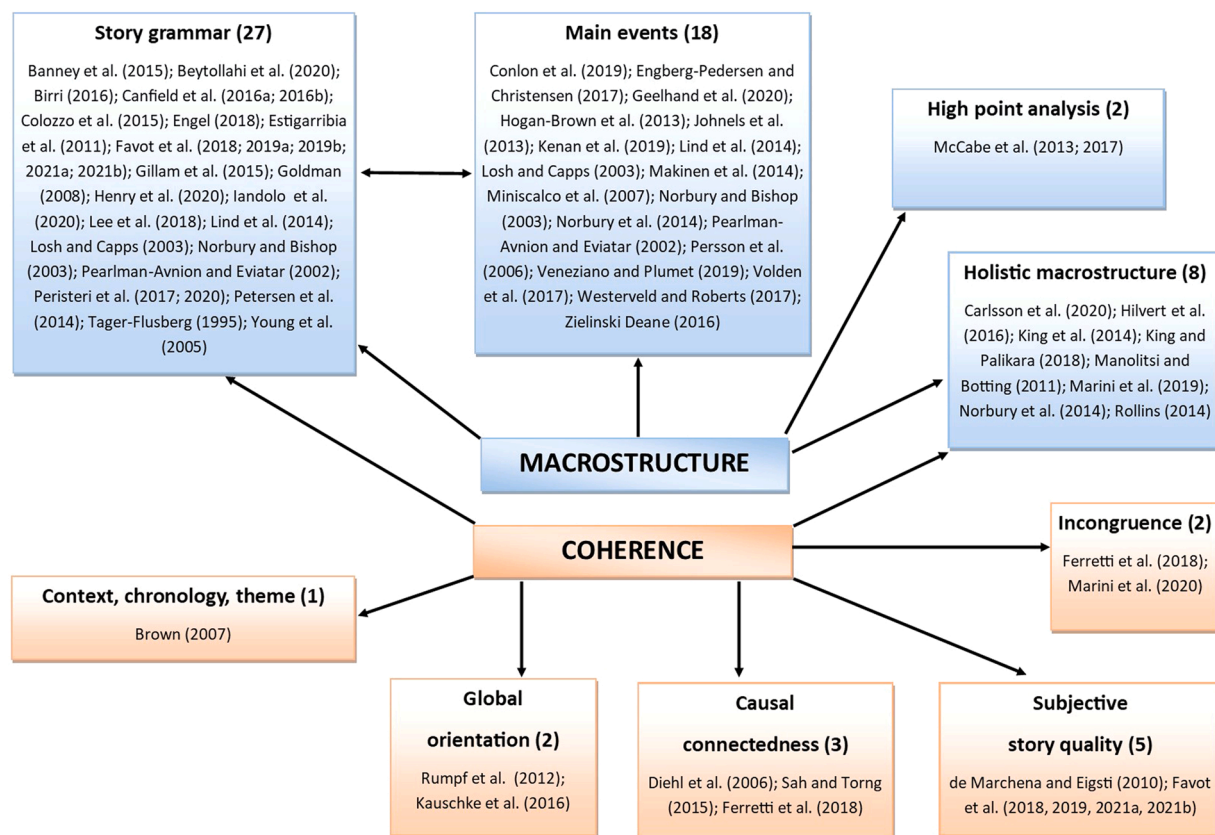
Story grammar (27)

Banney et al. (2015); Beytollahi et al. (2020); Birri (2016); Canfield et al. (2016a; 2016b); Colozzo et al. (2015); Engel (2018); Estigarribia et al. (2011); Favot et al. (2018; 2019a; 2019b; 2021a; 2021b); Gillam et al. (2015); Goldman (2008); Henry et al. (2020); Iandolo et al. (2020); Lee et al. (2018); Lind et al. (2014); Losh and Capps (2003); Norbury and Bishop (2003); Pearlman-Avnion and Eviatar (2002); Peristeri et al. (2017; 2020); Petersen et al. (2014); Tager-Flusberg (1995); Young et al. (2005)

Main events (18)

Conlon et al. (2019); Engberg-Pedersen and Christensen (2017); Geelhand et al. (2020); Hogan-Brown et al. (2013); Kenan et al. (2019); Johnels et al. (2013); Lind et al. (2014); Losh and Capps (2003); Makinen et al. (2014); Miniscalco et al. (2007); Norbury and Bishop (2003); Norbury et al. (2014); Pearlman-Avnion and Eviatar (2002); Persson et al. (2006); Veneziano and Plumet (2019); Volden et al. (2017); Westerveld and Roberts (2017); Zielinski Deane (2016)

High point analysis (2)

McCabe et al. (2013; 2017)

Holistic macrostructure (8)

Carlsson et al. (2020); Hilvert et al. (2016); King et al. (2014); King and Palikara (2018); Manolitsi and Botting (2011); Marini et al. (2019); Norbury et al. (2014); Rollins (2014)

MACROSTRUCTURE

COHERENCE

Incongruence (2)

Ferretti et al. (2018); Marini et al. (2020)

Context, chronology, theme (1)

Brown (2007)

Global orientation (2)

Rumpf et al. (2012); Kauschke et al. (2016)

Causal connectedness (3)

Diehl et al. (2006); Sah and Torng (2015); Ferretti et al. (2018)

Subjective story quality (5)

de Marchena and Eigsti (2010); Favot et al. (2018, 2019, 2021a, 2021b)